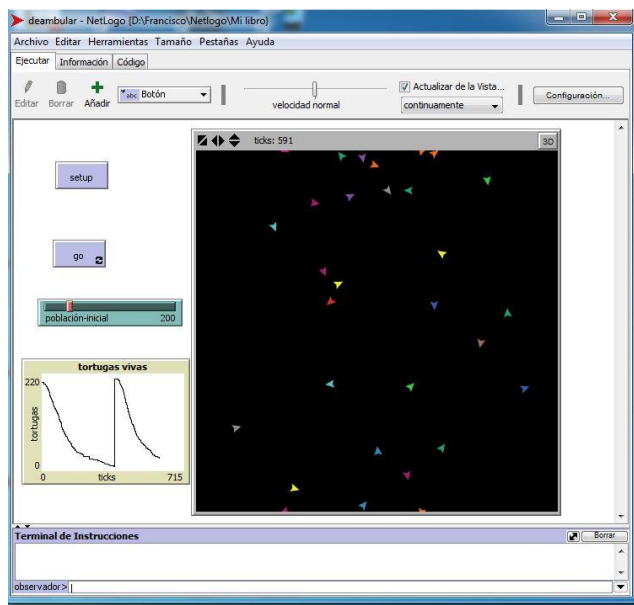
deambular - NetLogo {D:\Francisco\Netlogo\Mi libro}

Archivo Editar Herramientas Tamaño Pestañas Ayuda

Ejecutar Información Código

Editar Borrar Añadir Botón

velocidad normal

Actualizar de la Vista...

continuamente

Configuración...

ticks: 591

3D

setup

go

población-inicial 200

tortugas vivas

220

tortugas

0

0 ticks 715

Terminal de Instrucciones

Borrar

observador>